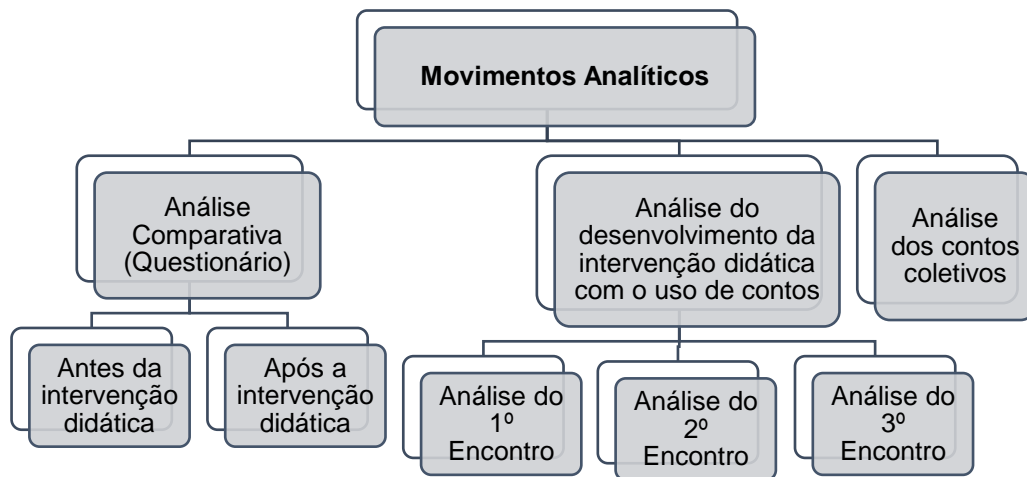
Movimentos Analíticos

Análise Comparativa (Questionário)

Antes da intervenção didática

Após a intervenção didática

Análise do desenvolvimento da intervenção didática com o uso de contos

Análise do 1º Encontro

Análise do 2º Encontro

Análise do 3º Encontro

Análise dos contos coletivos